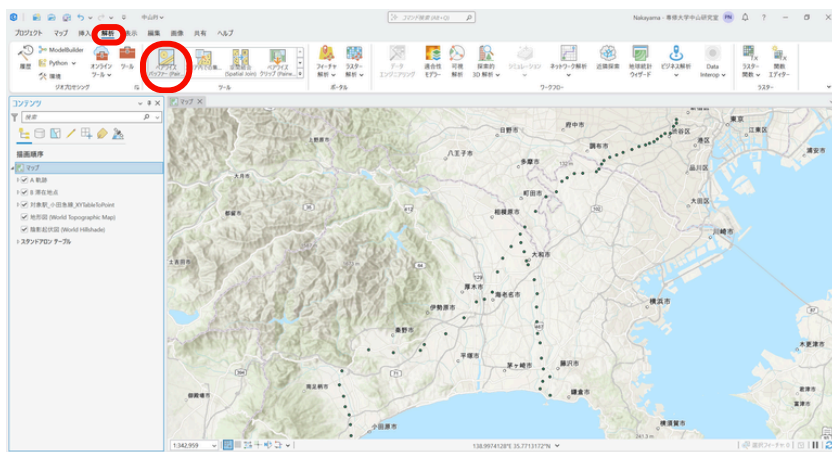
中山.fr
コマンド検索 (Alt+Q)
Nakayama - 専修大学中山研究室 FN
プロジェクト マップ 挿入 解析 表示 編集 画像 共有 ヘルプ
履歴 ModelBuilder Python 環境 オンライン ツール ツール
ジオプロセシング
バッファー (Pair... 空間結合 (Spatial Join) クリップ (Pairw...
ツール
フィーチャ 解析 ラスター 解析
ポータル
データ エンジニアリング 適合性 モデラー 可視 解析 探索的 3D 解析 シミュレーション ネットワーク解析 近隣探索 地球統計 ウィザード ビジネス解析 Data Interop
ワークフロー
ラスター 関数 関数 エディター
ラスター
コンテンツ
検索
描画順序
マップ
A 軌跡
B 滞在地点
対象駅_小田急線_XYTableToPoint
地形図 (World Topographic Map)
陰影起伏図 (World Hillshade)
スタンドアロン テーブル
マップ
日野市 府中市 八王子市 多摩市 調布市 渋谷区 東京 江東区 品川区 大田区 町田市 相模原市 大和市 川崎市 厚木市 海老名市 伊勢原市 秦野市 平塚市 茅ヶ崎市 藤沢市 横浜市 鎌倉市 横須賀市 小田原市 浦安市 木更津市 君津市 上野原市 大月市
1:342,959
138.9974128°E 35.7713172°N
選択フィーチャ: 0